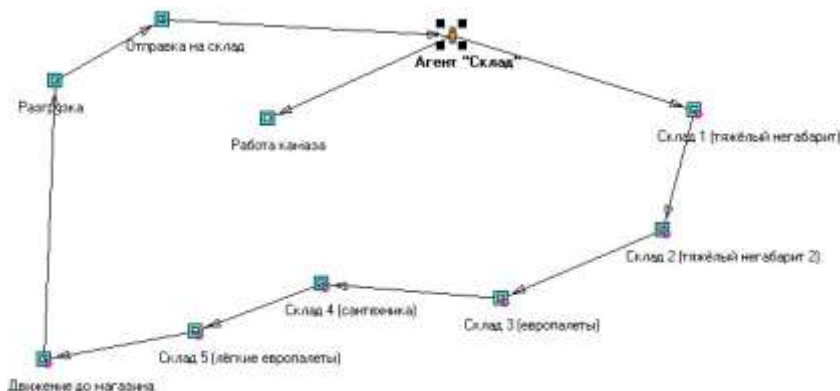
Отправка на склад

Агент "Склад"

Разгрузка

Работа каназа

Склад 1 (тяжёлый негабарит)

Склад 2 (тяжёлый негабарит 2)

Склад 4 (сантехника)

Склад 3 (европалеты)

Склад 5 (лёгкие европалеты)

Движение до магазина